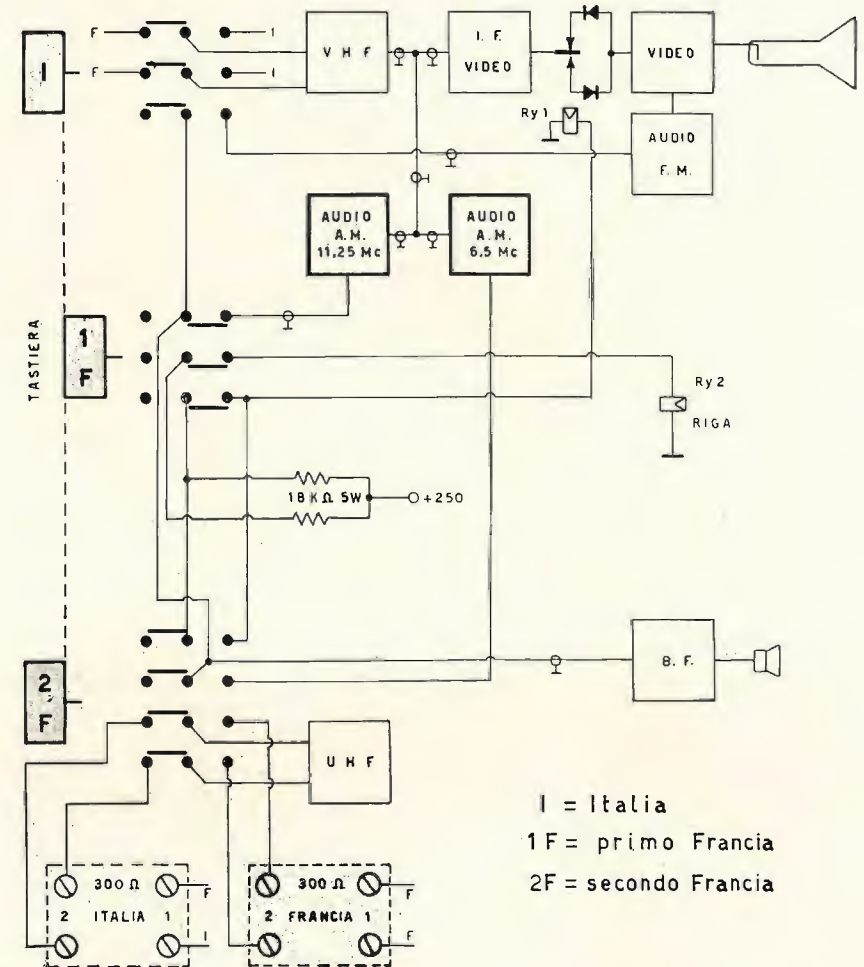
I

F

F

I

I

V H F

I. F.
VIDEO

VIDEO

Ry 1

AUDIO
F. M.

AUDIO
A. M.
11,25 Mc

AUDIO
A. M.
6,5 Mc

TASTIERA

1
F

Ry 2
RIGA

18 K$\Omega$ 5W

+250

B. F.

2
F

U H F

I = Italia
1 F = primo Francia
2F = secondo Francia

300 $\Omega$
F
2 ITALIA 1
I

300 $\Omega$
F
2 FRANCIA 1
F